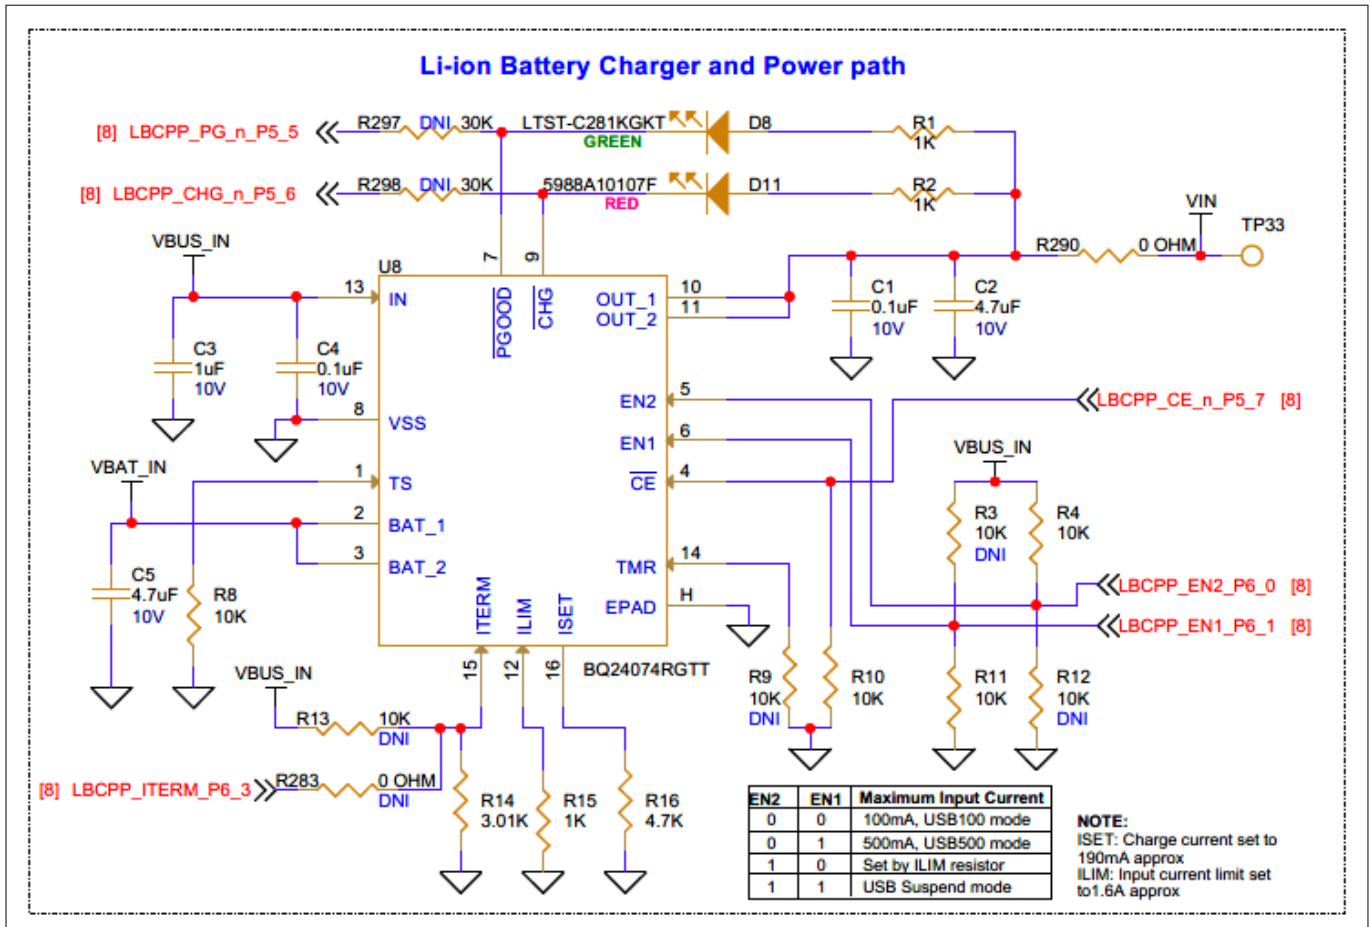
Li-ion Battery Charger and Power path

[8] LBCPP_PG_n_P5_5
R297 DNI 30K
LTST-C281KGKT
GREEN
D8
R1
1K

[8] LBCPP_CHG_n_P5_6
R298 DNI 30K
5988A10107F
RED
D11
R2
1K

VIN
TP33
R290 0 OHM

VBUS_IN
U8
7
9
13 IN
PGOOD
CHG
OUT_1 10
OUT_2 11
C1 0.1uF 10V
C2 4.7uF 10V
C3 1uF 10V
C4 0.1uF 10V
8 VSS
EN2 5
LBCPP_CE_n_P5_7 [8]
EN1 6
VBUS_IN
CE 4
VBAT_IN
1 TS
2 BAT_1
3 BAT_2
R3 10K DNI
R4 10K
TMR 14
EPAD H
C5 4.7uF 10V
R8 10K
ITERM
ILIM
ISET
LBCPP_EN2_P6_0 [8]
LBCPP_EN1_P6_1 [8]
15
12
16
BQ24074RGTT
VBUS_IN
R13 10K DNI
R9 10K DNI
R10 10K
R11 10K
R12 10K DNI
[8] LBCPP_ITERM_P6_3
R283 0 OHM DNI
R14 3.01K
R15 1K
R16 4.7K

| EN2 | EN1 | Maximum Input Current |
|---|---|---|
| 0 | 0 | 100mA, USB100 mode |
| 0 | 1 | 500mA, USB500 mode |
| 1 | 0 | Set by ILIM resistor |
| 1 | 1 | USB Suspend mode |

NOTE:
ISET: Charge current set to 190mA approx
ILIM: Input current limit set to1.6A approx